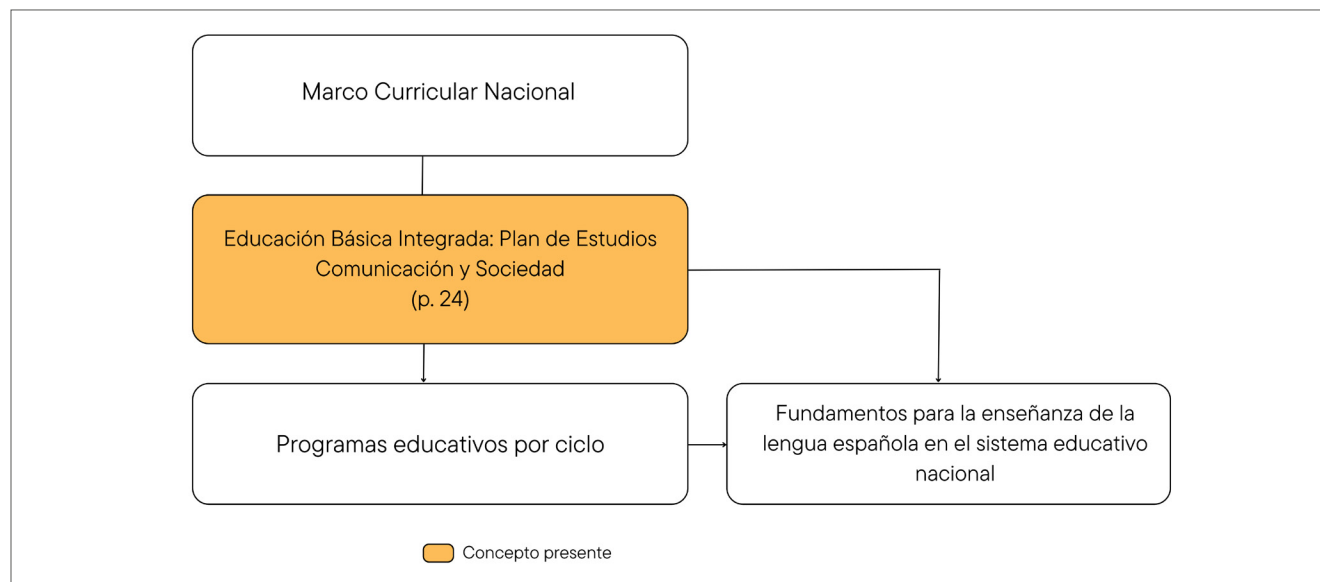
Marco Curricular Nacional

Educación Básica Integrada: Plan de Estudios Comunicación y Sociedad (p. 24)

Programas educativos por ciclo

Fundamentos para la enseñanza de la lengua española en el sistema educativo nacional

Concepto presente